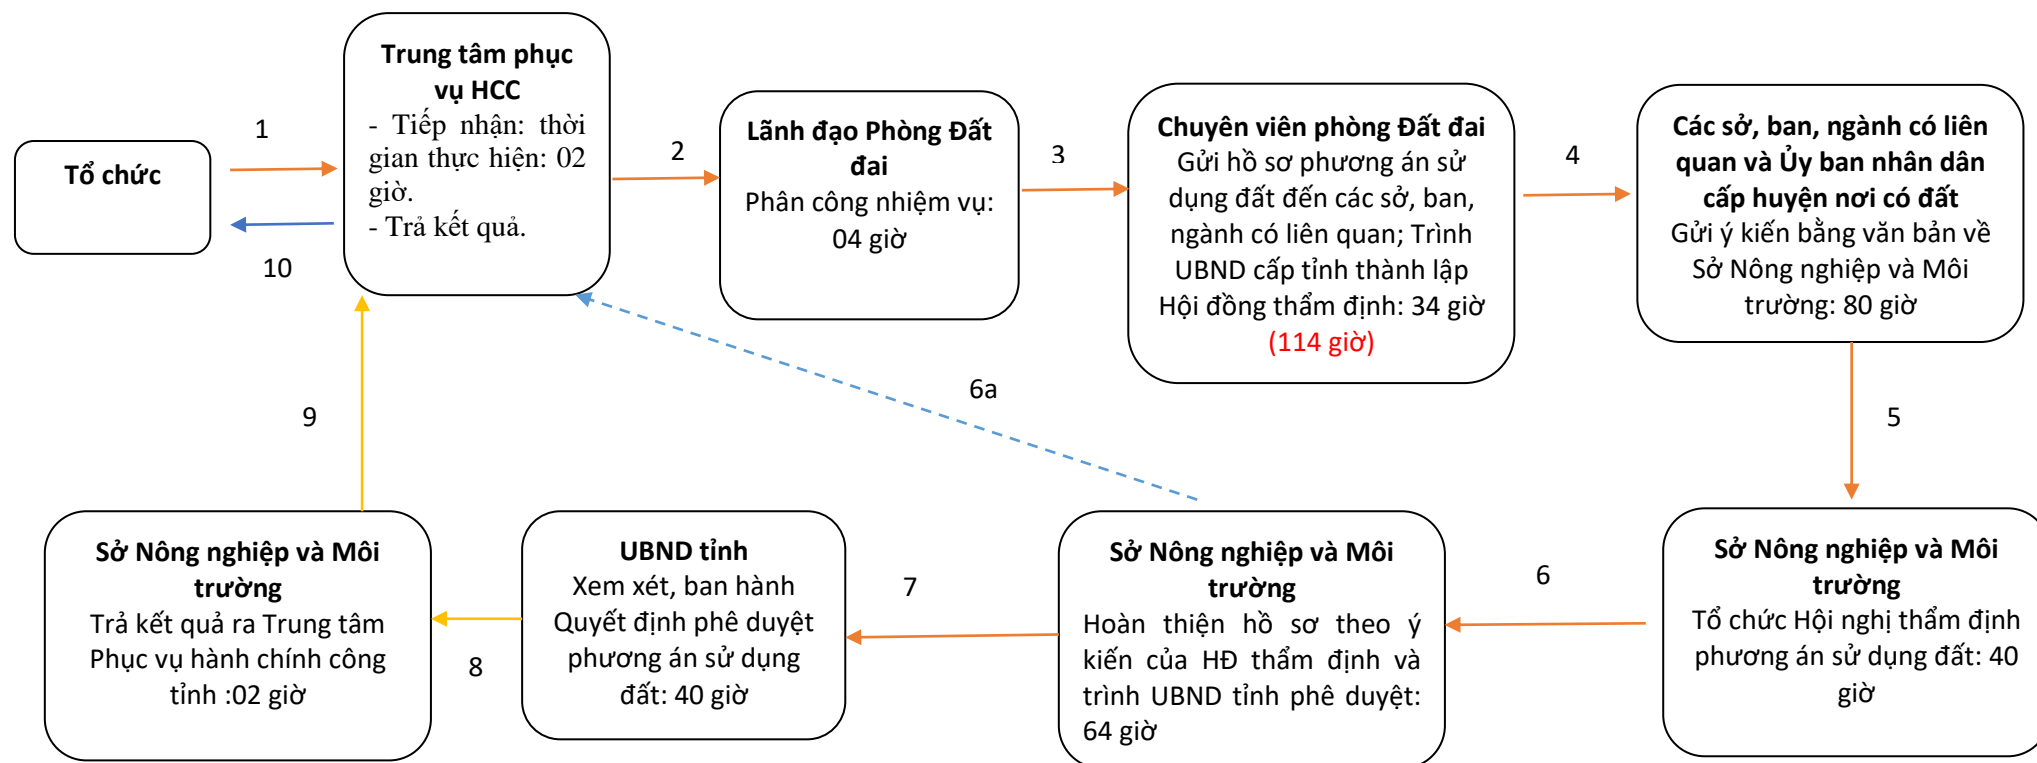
Tổ chức

1

10

Trung tâm phục vụ HCC
- Tiếp nhận: thời gian thực hiện: 02 giờ.
- Trả kết quả.

2

Lãnh đạo Phòng Đất đai
Phân công nhiệm vụ: 04 giờ

3

Chuyên viên phòng Đất đai
Gửi hồ sơ phương án sử dụng đất đến các sở, ban, ngành có liên quan; Trình UBND cấp tỉnh thành lập Hội đồng thẩm định: 34 giờ (114 giờ)

4

Các sở, ban, ngành có liên quan và Ủy ban nhân dân cấp huyện nơi có đất
Gửi ý kiến bằng văn bản về Sở Nông nghiệp và Môi trường: 80 giờ

5

6a

9

Sở Nông nghiệp và Môi trường
Tổ chức Hội nghị thẩm định phương án sử dụng đất: 40 giờ

6

Sở Nông nghiệp và Môi trường
Hoàn thiện hồ sơ theo ý kiến của HĐ thẩm định và trình UBND tỉnh phê duyệt: 64 giờ

7

UBND tỉnh
Xem xét, ban hành Quyết định phê duyệt phương án sử dụng đất: 40 giờ

8

Sở Nông nghiệp và Môi trường
Trả kết quả ra Trung tâm Phục vụ hành chính công tỉnh :02 giờ